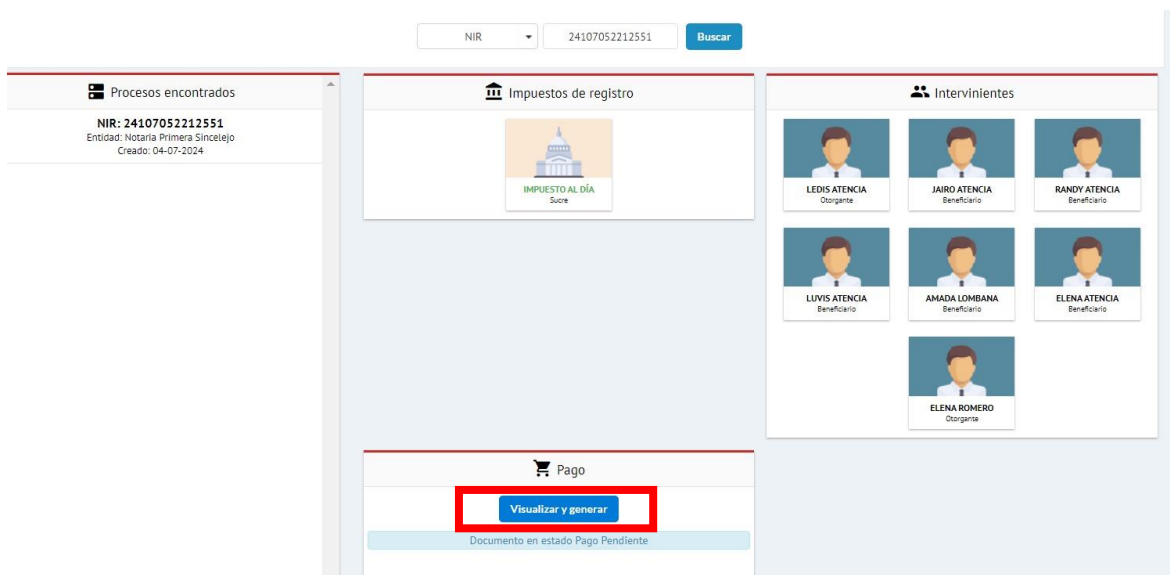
NIR
24107052212551
Buscar

Procesos encontrados

NIR: 24107052212551
Entidad: Notaria Primera Sincelejo
Creado: 04-07-2024

Impuestos de registro

IMPUESTO AL DÍA
Sucre

Intervinientes

LEDIS ATENCIA
Otorgante

JAIRO ATENCIA
Beneficiario

RANDY ATENCIA
Beneficiario

LUVIS ATENCIA
Beneficiario

AMADA LOMBANA
Beneficiario

ELENA ATENCIA
Beneficiario

ELENA ROMERO
Otorgante

Pago

Visualizar y generar

Documento en estado Pago Pendiente